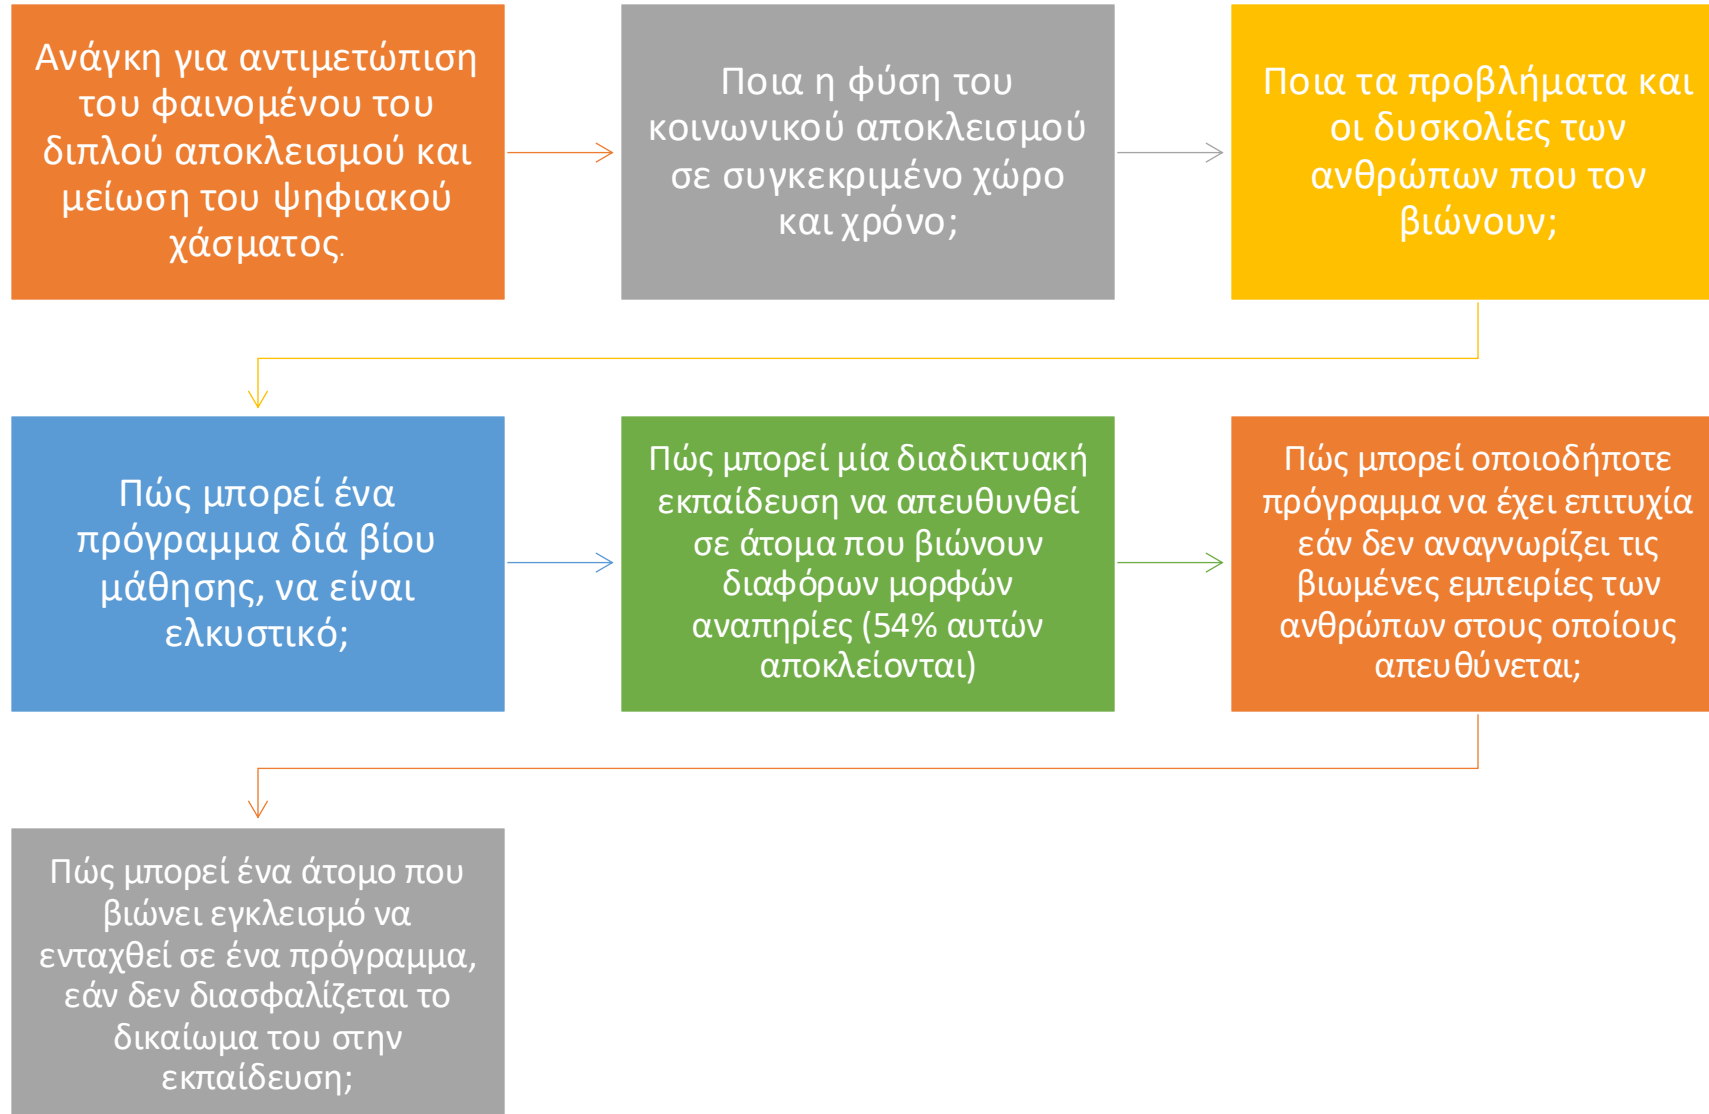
Ανάγκη για αντιμετώπιση του φαινομένου του διπλού αποκλεισμού και μείωση του ψηφιακού χάσματος.

Ποια η φύση του κοινωνικού αποκλεισμού σε συγκεκριμένο χώρο και χρόνο;

Ποια τα προβλήματα και οι δυσκολίες των ανθρώπων που τον βιώνουν;

Πώς μπορεί ένα πρόγραμμα διά βίου μάθησης, να είναι ελκυστικό;

Πώς μπορεί μία διαδικτυακή εκπαίδευση να απευθυνθεί σε άτομα που βιώνουν διαφόρων μορφών αναπηρίες (54% αυτών αποκλείονται)

Πώς μπορεί οποιοδήποτε πρόγραμμα να έχει επιτυχία εάν δεν αναγνωρίζει τις βιωμένες εμπειρίες των ανθρώπων στους οποίους απευθύνεται;

Πώς μπορεί ένα άτομο που βιώνει εγκλεισμό να ενταχθεί σε ένα πρόγραμμα, εάν δεν διασφαλίζεται το δικαίωμα του στην εκπαίδευση;